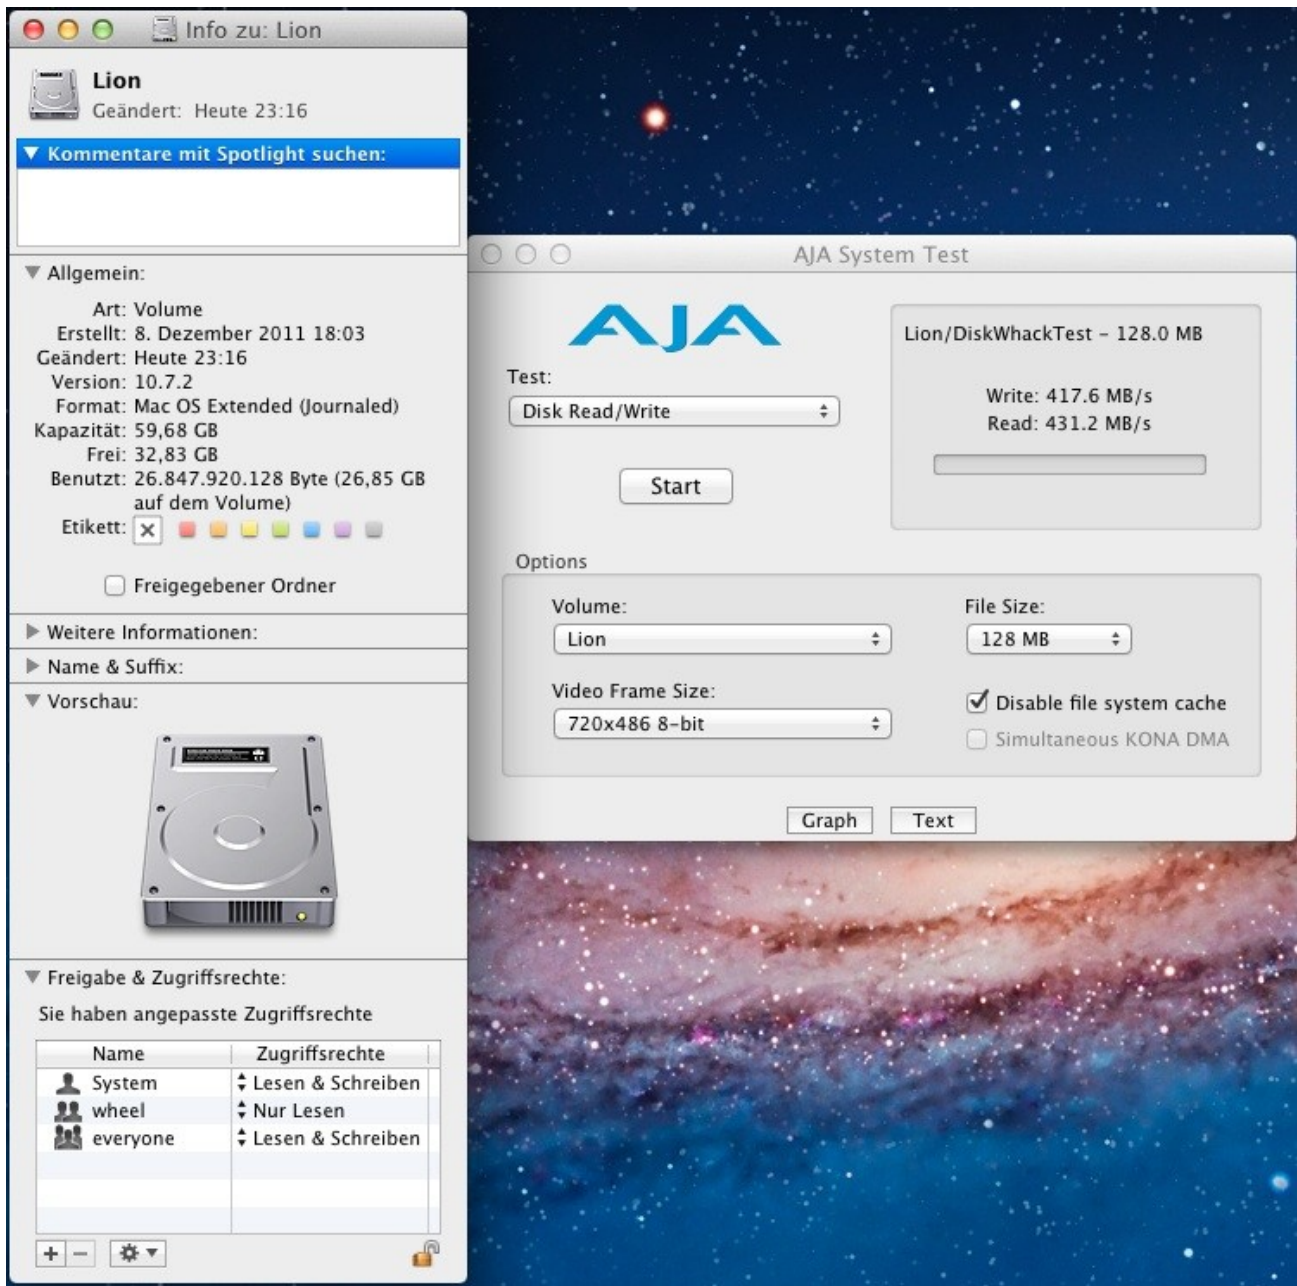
Info zu: Lion

Lion
Geändert: Heute 23:16

▼ Kommentare mit Spotlight suchen:

▼ Allgemein:

Art: Volume
Erstellt: 8. Dezember 2011 18:03
Geändert: Heute 23:16
Version: 10.7.2
Format: Mac OS Extended (Journaled)
Kapazität: 59,68 GB
Frei: 32,83 GB
Benutzt: 26.847.920.128 Byte (26,85 GB auf dem Volume)
Etikett: ×

Freigegebener Ordner

▶ Weitere Informationen:
▶ Name & Suffix:
▼ Vorschau:

▼ Freigabe & Zugriffsrechte:

Sie haben angepasste Zugriffsrechte

| Name | Zugriffsrechte |
|---|---|
| System | Lesen & Schreiben |
| wheel | Nur Lesen |
| everyone | Lesen & Schreiben |

AJA System Test

AJA

Test:
Disk Read/Write

Start

Lion/DiskWhackTest - 128.0 MB

Write: 417.6 MB/s
Read: 431.2 MB/s

Options

Volume:
Lion

File Size:
128 MB

Video Frame Size:
720x486 8-bit

Disable file system cache
Simultaneous KONA DMA

Graph
Text